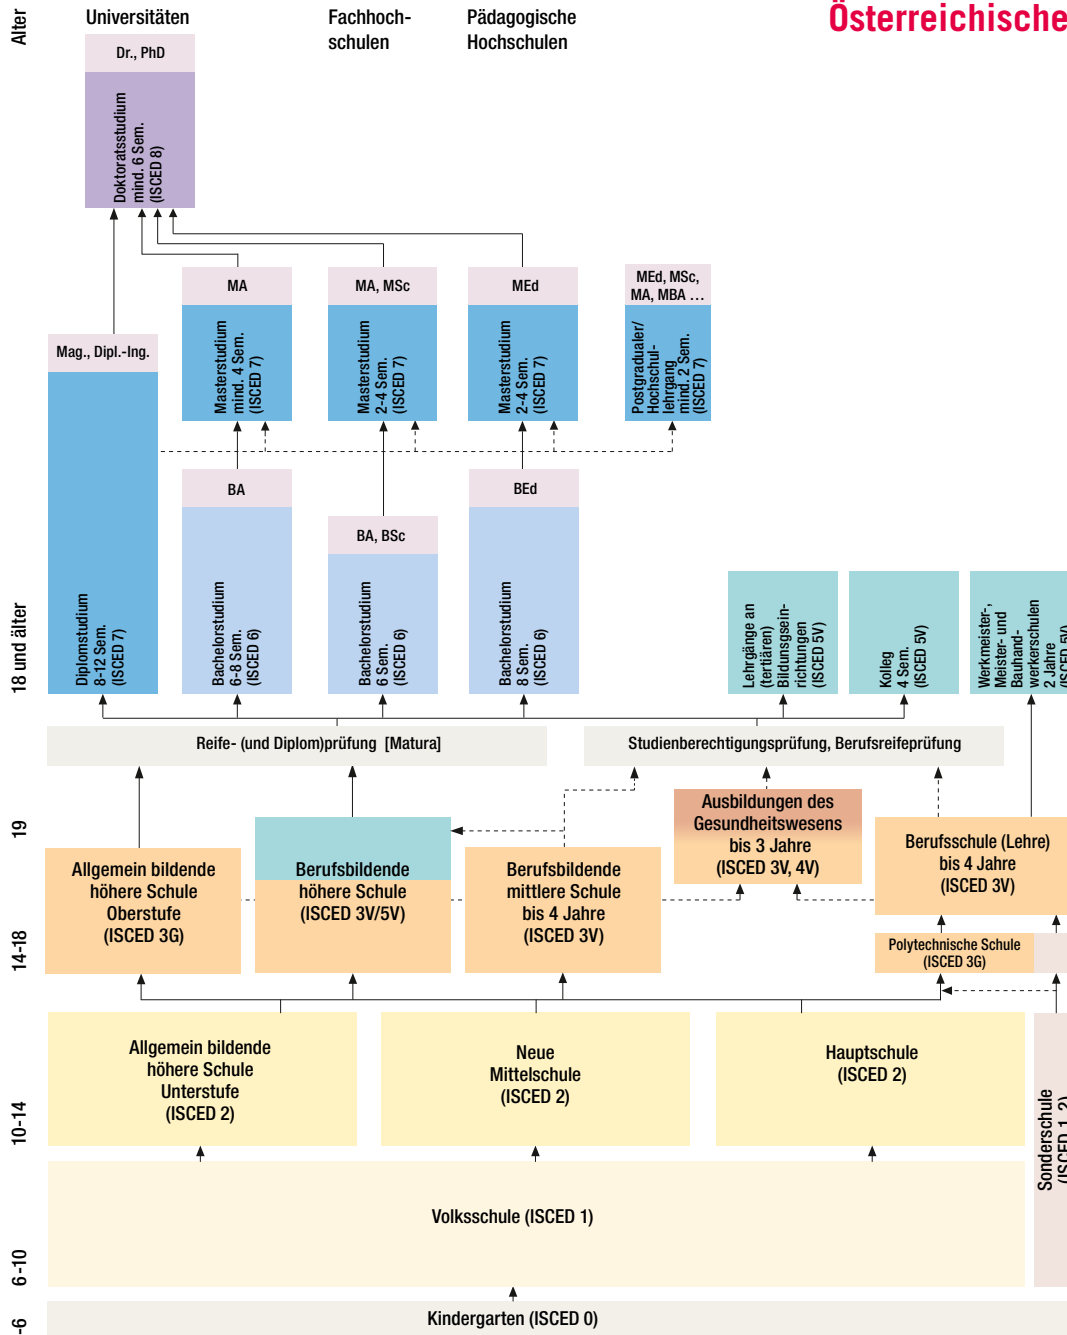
Alter

Universitäten

Fachhochschulen

Pädagogische Hochschulen

Österreichische

Dr., PhD

Doktoratsstudium mind. 6 Sem. (ISCED 8)

MA

Masterstudium mind. 4 Sem. (ISCED 7)

MA, MSc

Masterstudium 2-4 Sem. (ISCED 7)

MEd

Masterstudium 2-4 Sem. (ISCED 7)

MEd, MSc, MA, MBA …

Postgradualer/ Hochschullehrgang mind. 2 Sem. (ISCED 7)

Mag., Dipl.-Ing.

Diplomstudium 8-12 Sem. (ISCED 7)

BA

Bachelorstudium 6-8 Sem. (ISCED 6)

BA, BSc

Bachelorstudium 6 Sem. (ISCED 6)

BEd

Bachelorstudium 8 Sem. (ISCED 6)

Lehrgänge an (tertiären) Bildungseinrichtungen (ISCED 5V)

Kolleg 4 Sem. (ISCED 5V)

Werkmeister-, Meister- und Bauhandwerkerschulen 2 Jahre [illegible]

18 und älter

Reife- (und Diplom)prüfung [Matura]

Studienberechtigungsprüfung, Berufsreifeprüfung

Ausbildungen des Gesundheitswesens bis 3 Jahre (ISCED 3V, 4V)

19

Allgemein bildende höhere Schule Oberstufe (ISCED 3G)

Berufsbildende höhere Schule (ISCED 3V/5V)

Berufsbildende mittlere Schule bis 4 Jahre (ISCED 3V)

Berufsschule (Lehre) bis 4 Jahre (ISCED 3V)

14-18

Polytechnische Schule (ISCED 3G)

Allgemein bildende höhere Schule Unterstufe (ISCED 2)

Neue Mittelschule (ISCED 2)

Hauptschule (ISCED 2)

10-14

Sonderschule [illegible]

Volksschule (ISCED 1)

6-10

Kindergarten (ISCED 0)

-6